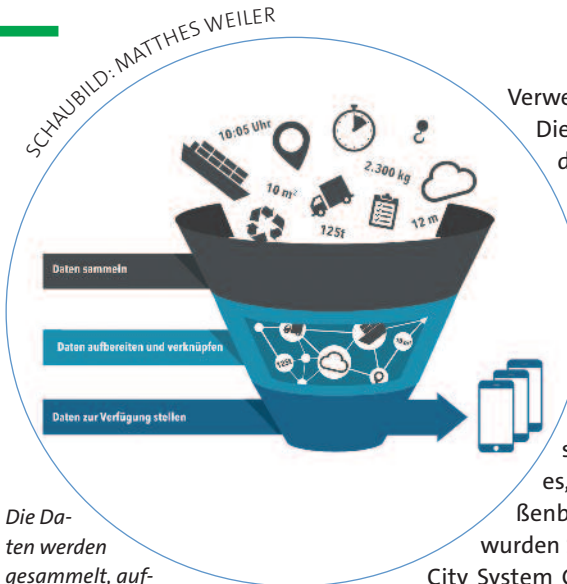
SCHAUBILD: MATTHES WEILER

10:05 Uhr
2.300 kg
10 m²
125t
12 m

Daten sammeln

Daten aufbereiten und verknüpfen

125t
10 m²

Daten zur Verfügung stellen

Verwe
Die
d

s
es,
ßenb
wurden
City System C

Die Daten werden gesammelt, auf-